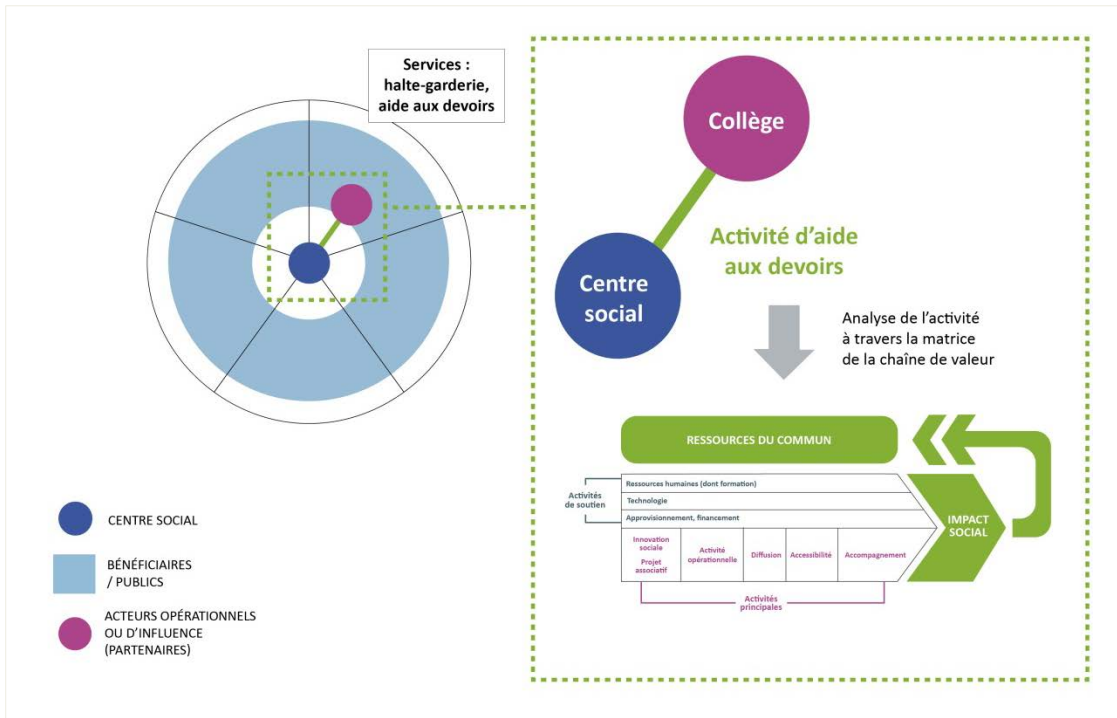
Services : halte-garderie, aide aux devoirs

Collège

Centre social

Activité d'aide aux devoirs

Analyse de l'activité à travers la matrice de la chaîne de valeur

RESSOURCES DU COMMUN

Activités de soutien

Ressources humaines (dont formation)

Technologie

Approvisionnement, financement

Innovation sociale
Projet associatif

Activité opérationnelle

Diffusion

Accessibilité

Accompagnement

Activités principales

IMPACT SOCIAL

CENTRE SOCIAL

BÉNÉFICIAIRES / PUBLICS

ACTEURS OPÉRATIONNELS OU D'INFLUENCE (PARTENAIRES)